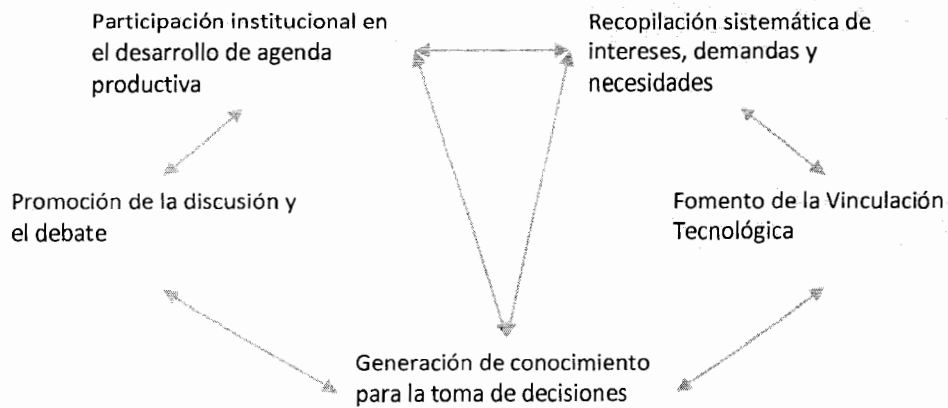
Participación institucional en el desarrollo de agenda productiva

Recopilación sistemática de intereses, demandas y necesidades

Promoción de la discusión y el debate

Fomento de la Vinculación Tecnológica

Generación de conocimiento para la toma de decisiones